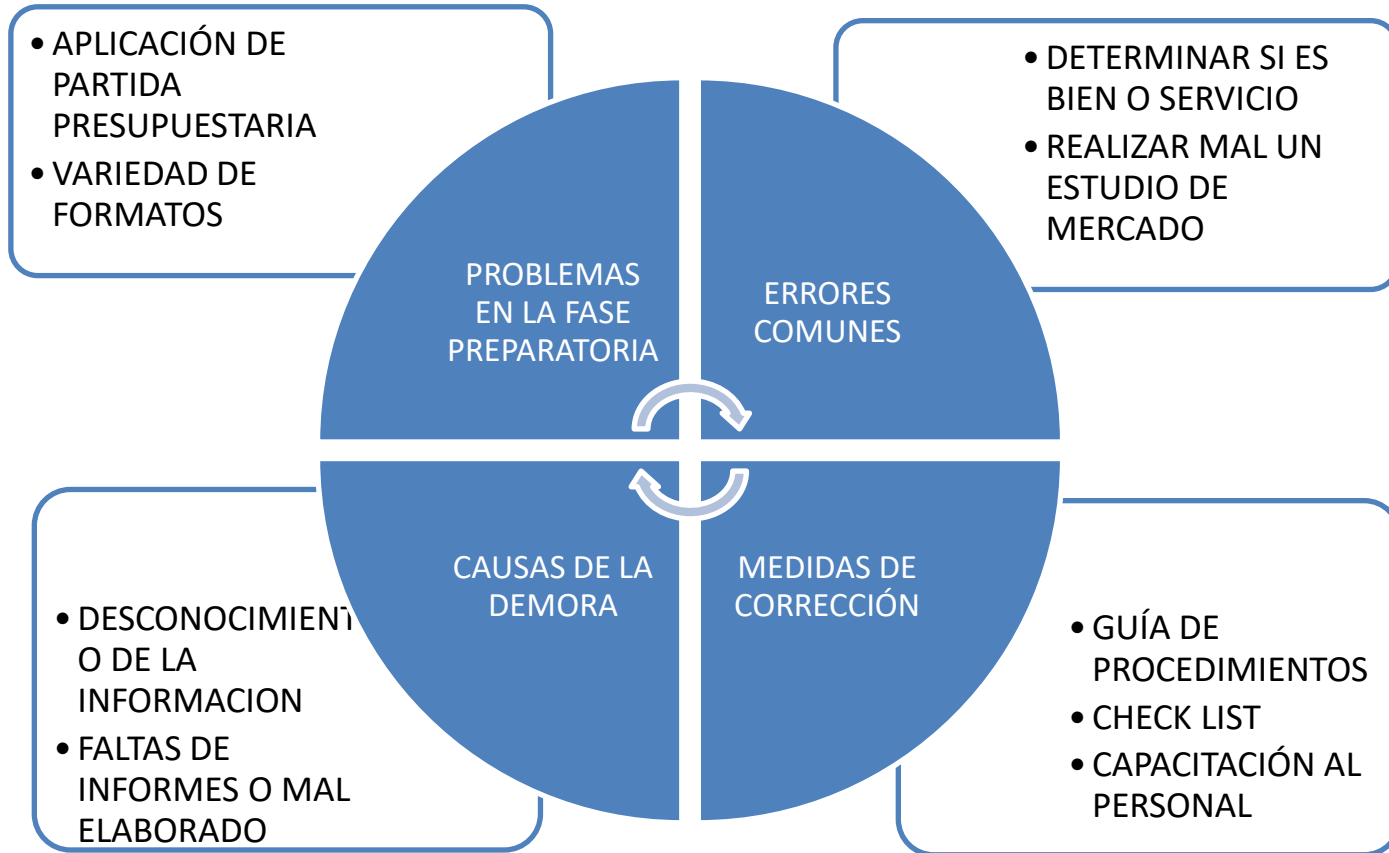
• APLICACIÓN DE PARTIDA PRESUPUESTARIA
• VARIEDAD DE FORMATOS

• DETERMINAR SI ES BIEN O SERVICIO
• REALIZAR MAL UN ESTUDIO DE MERCADO

PROBLEMAS EN LA FASE PREPARATORIA

ERRORES COMUNES

CAUSAS DE LA DEMORA

MEDIDAS DE CORRECCIÓN

• DESCONOCIMIENT O DE LA INFORMACION
• FALTAS DE INFORMES O MAL ELABORADO

• GUÍA DE PROCEDIMIENTOS
• CHECK LIST
• CAPACITACIÓN AL PERSONAL